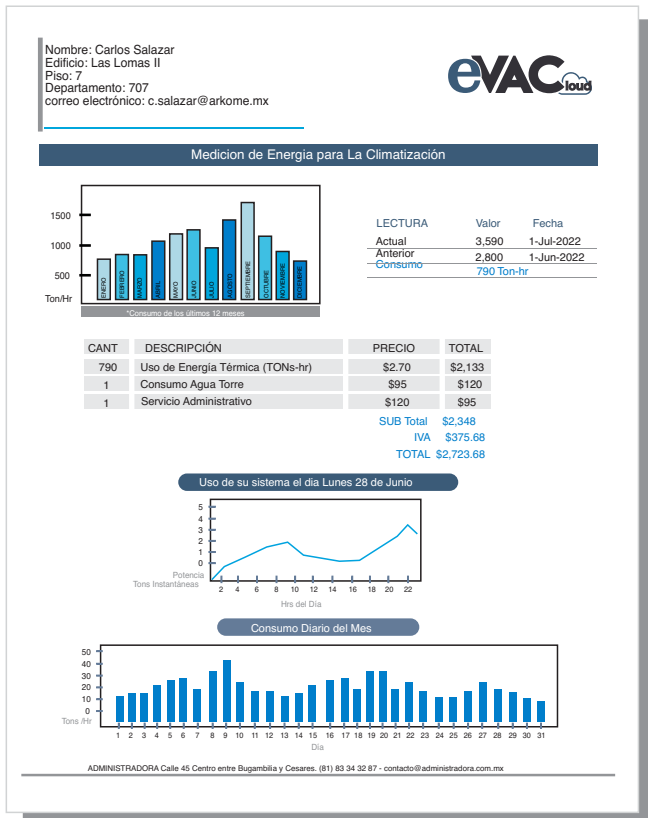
Nombre: Carlos Salazar
Edificio: Las Lomas II
Piso: 7
Departamento: 707
correo electrónico: c.salazar@arkome.mx

eVAC loud

Medicion de Energia para La Climatización

1500
1000
500
Ton/Hr

ENERO FEBRERO MARZO ABRIL MAYO JUNIO JULIO AGOSTO SEPTIEMBRE OCTUBRE NOVIEMBRE DICIEMBRE

*Consumo de los últimos 12 meses

| LECTURA | Valor | Fecha |
|---|---|---|
| Actual | 3,590 | 1-Jul-2022 |
| Anterior | 2,800 | 1-Jun-2022 |
| Consumo | 790 Ton-hr | |

| CANT | DESCRIPCIÓN | PRECIO | TOTAL |
|---|---|---|---|
| 790 | Uso de Energía Térmica (TONs-hr) | $2.70 | $2,133 |
| 1 | Consumo Agua Torre | $95 | $120 |
| 1 | Servicio Administrativo | $120 | $95 |

SUB Total $2,348
IVA $375.68
TOTAL $2,723.68

Uso de su sistema el dia Lunes 28 de Junio

5
4
3
2
1
0
Potencia
Tons Instantáneas
2 4 6 8 10 12 14 16 18 20 22
Hrs del Día

Consumo Diario del Mes

50
40
30
20
10
0
Tons /Hr
1 2 3 4 5 6 7 8 9 10 11 12 13 14 15 16 17 18 19 20 21 22 23 24 25 26 27 28 29 30 31
Día

ADMINISTRADORA Calle 45 Centro entre Bugambilia y Cesares. (81) 83 34 32 87 - contacto@administradora.com.mx